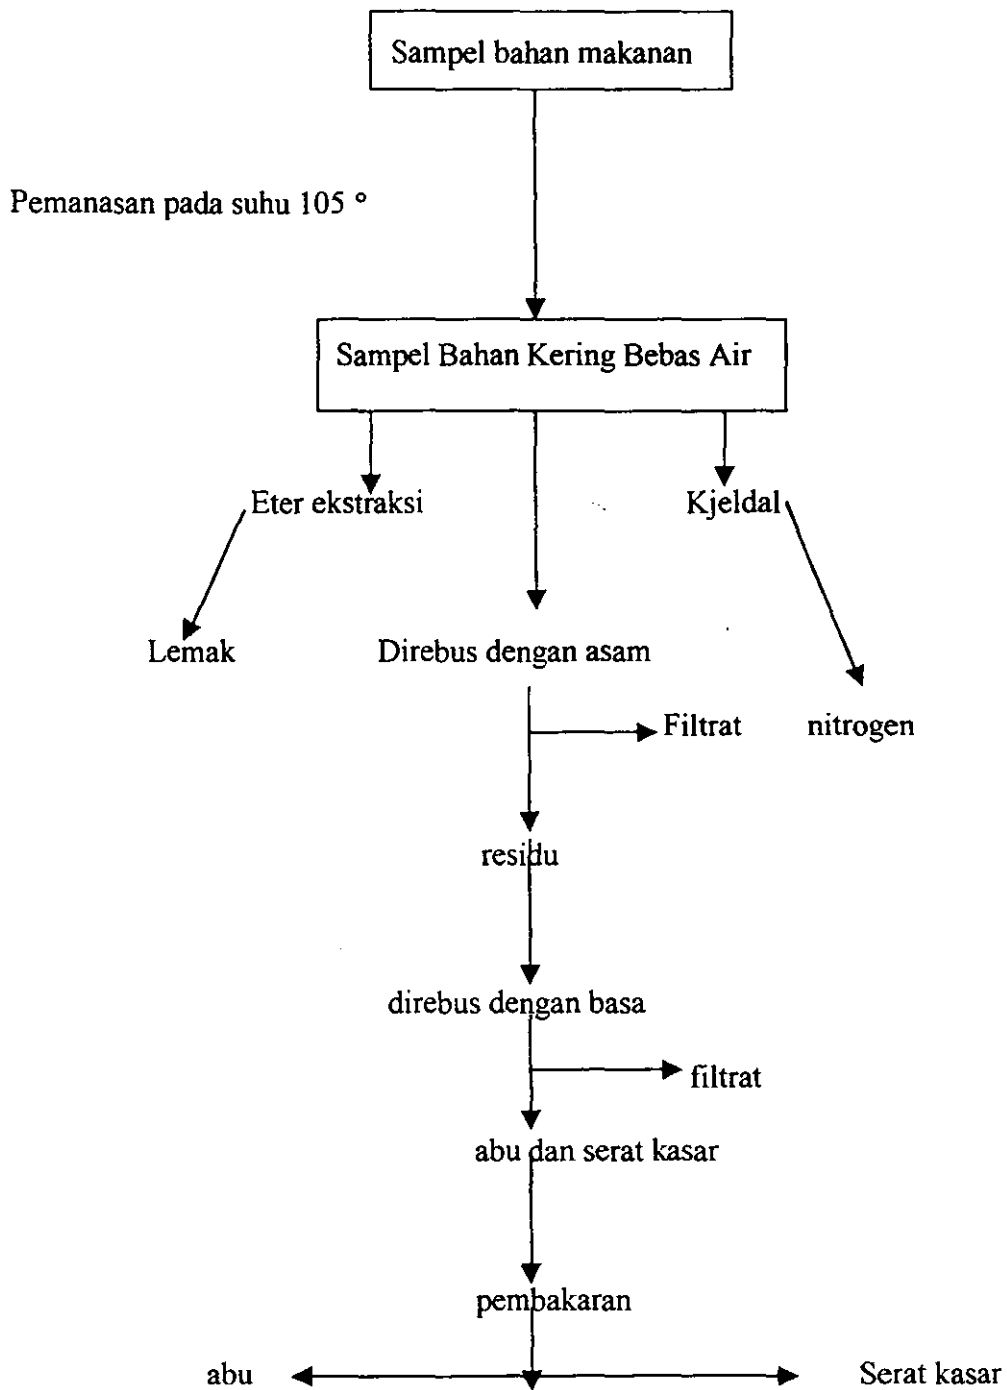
Sampel bahan makanan

Pemanasan pada suhu 105 °

Sampel Bahan Kering Bebas Air

Eter ekstraksi

Kjeldal

Lemak

Direbus dengan asam

Filtrat

nitrogen

residu

direbus dengan basa

filtrat

abu dan serat kasar

pembakaran

abu

Serat kasar